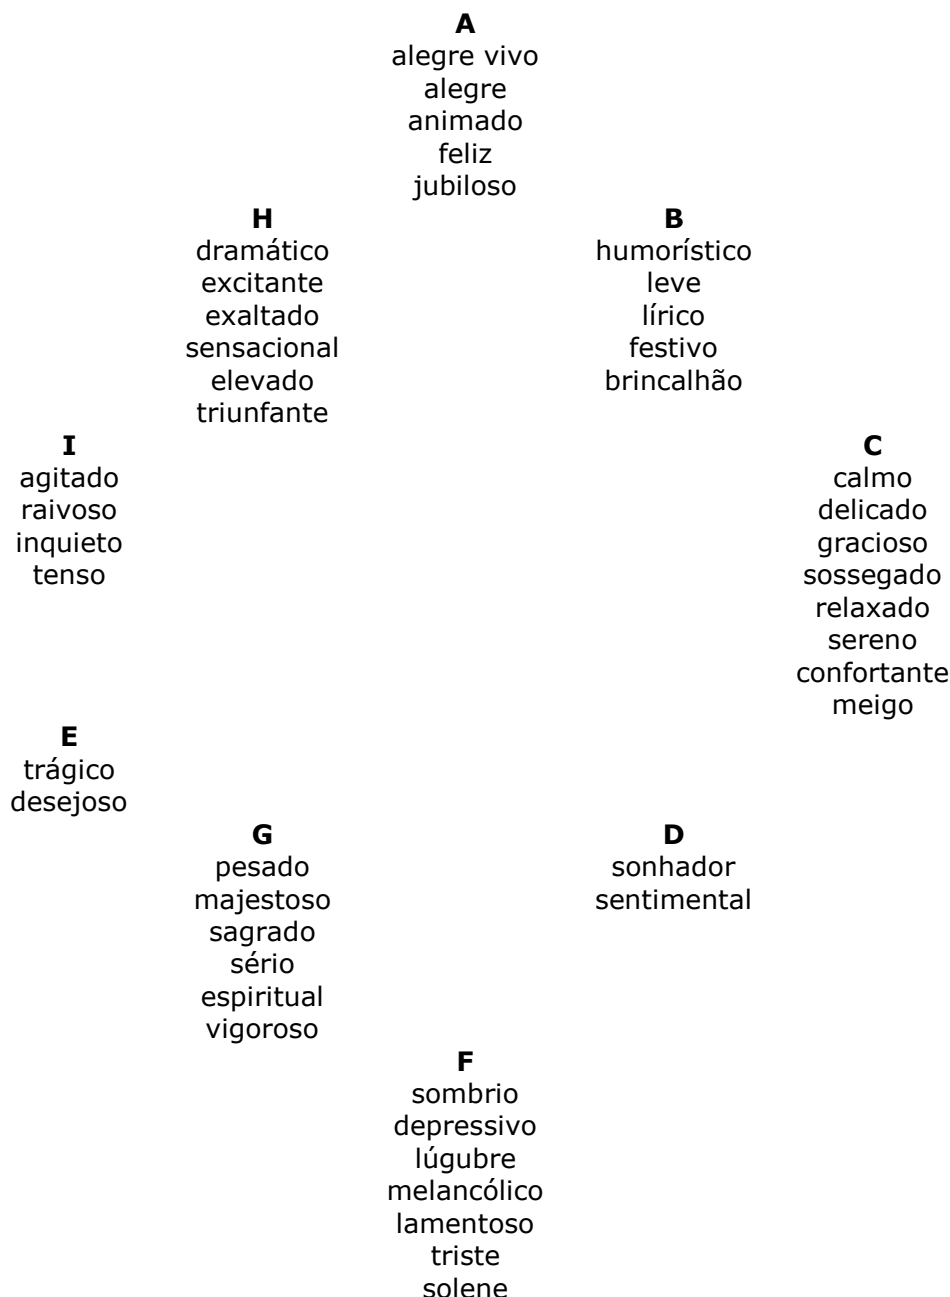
**A**
alegre vivo
alegre
animado
feliz
jubiloso

**H**
dramático
excitante
exaltado
sensacional
elevado
triunfante

**B**
humorístico
leve
lírico
festivo
brincalhão

**I**
agitado
raivoso
inquieto
tenso

**C**
calmo
delicado
gracioso
sossegado
relaxado
sereno
confortante
meigo

**E**
trágico
desejoso

**G**
pesado
majestoso
sagrado
sério
espiritual
vigoroso

**D**
sonhador
sentimental

**F**
sombrio
depressivo
lúgubre
melancólico
lamentoso
triste
solene